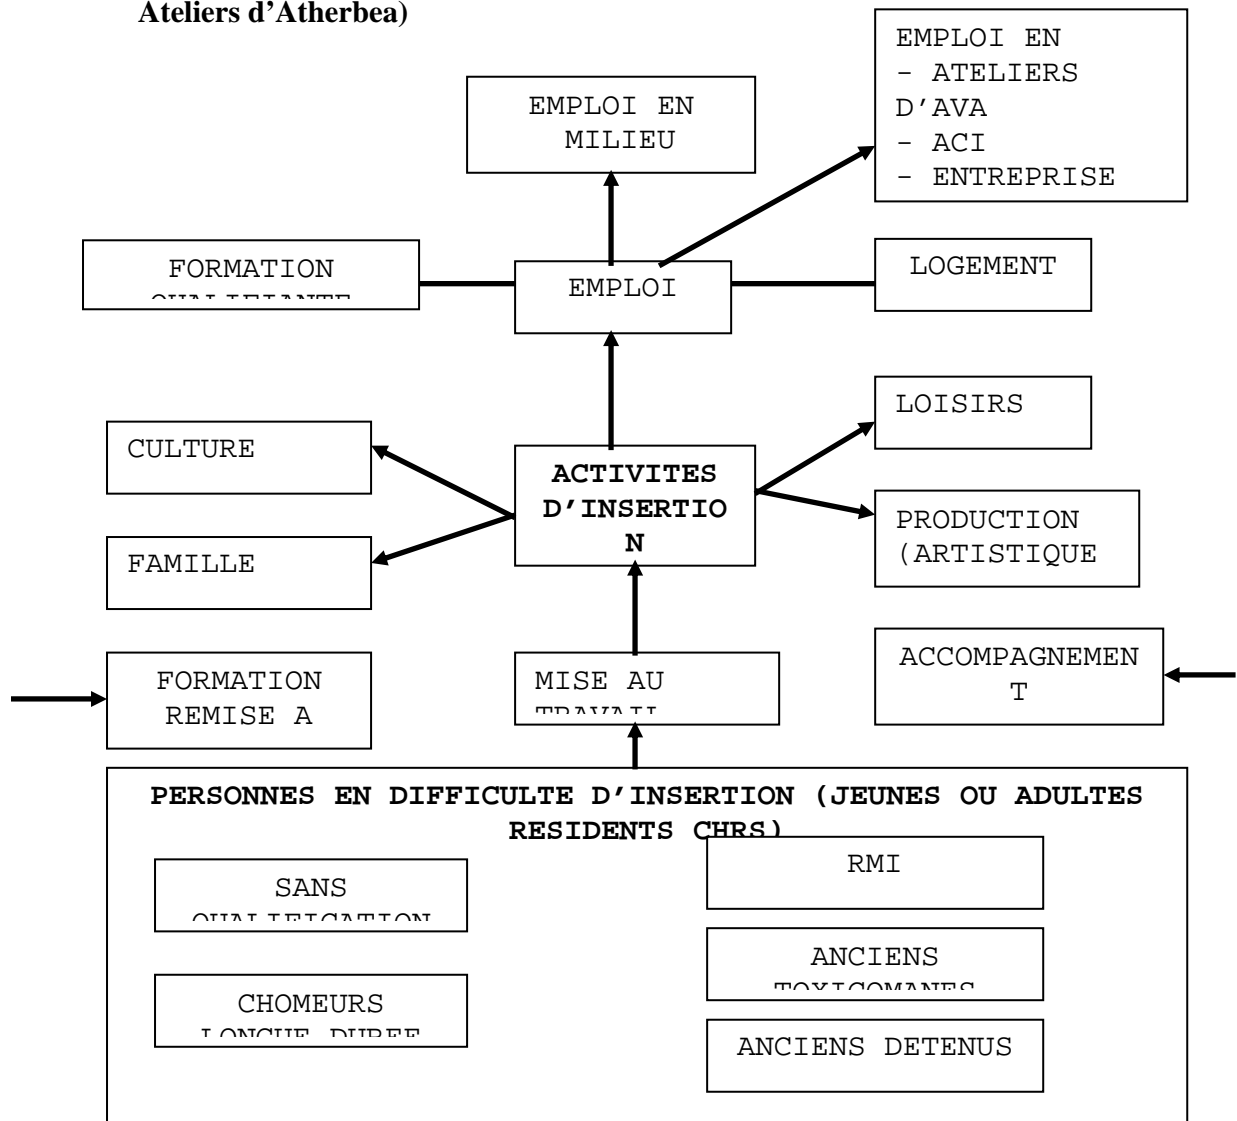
Ateliers d'Atherbea)

EMPLOI EN MILIEU

EMPLOI EN
- ATELIERS D'AVA
- ACI
- ENTREPRISE

FORMATION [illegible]

EMPLOI

LOGEMENT

LOISIRS

CULTURE

ACTIVITES D'INSERTION

FAMILLE

PRODUCTION (ARTISTIQUE

FORMATION REMISE A

MISE AU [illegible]

ACCOMPAGNEMENT

PERSONNES EN DIFFICULTE D'INSERTION (JEUNES OU ADULTES RESIDENTS CHRS)

SANS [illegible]

RMI

ANCIENS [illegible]

CHOMEURS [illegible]

ANCIENS DETENUS